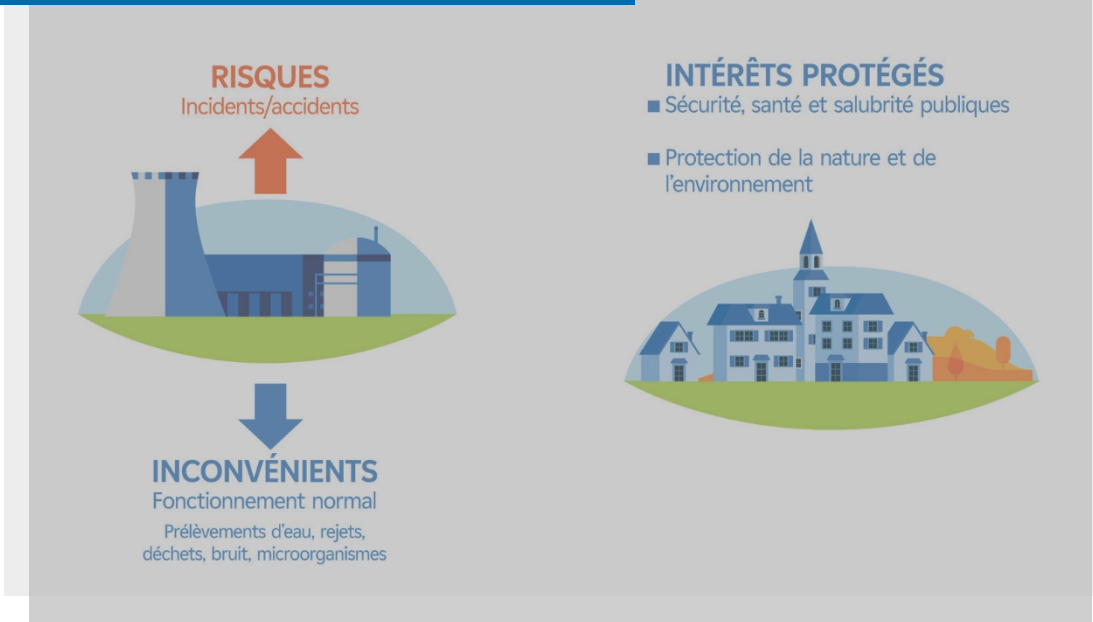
RISQUES
Incidents/accidents

INCONVÉNIENTS
Fonctionnement normal

Prélèvements d'eau, rejets, déchets, bruit, microorganismes

INTÉRÊTS PROTÉGÉS
■ Sécurité, santé et salubrité publiques

■ Protection de la nature et de l'environnement